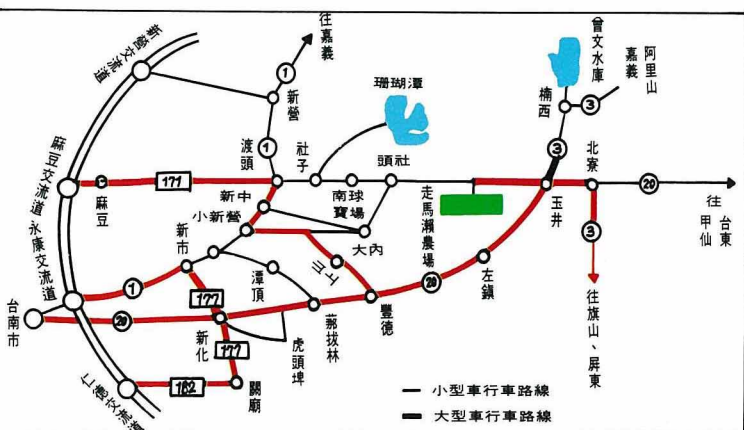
往嘉義
新營交流道
1
新營
曾文水庫
阿里山
嘉義
珊瑚潭
楠西
3
渡頭
1
社子
頭社
3
北寮
麻豆交流道
171
新中
南球寶場
走馬瀨農場
20
往台東
甲仙
麻豆
小新營
玉井
新市
大內
三十
1
潭頂
左鎮
3
永康交流道
177
20
往旗山、屏東
台南市
20
新化
豐德
菁拔林
177
虎頭埤
182
關廟
山豐交流道
小型車行車路線
大型車行車路線